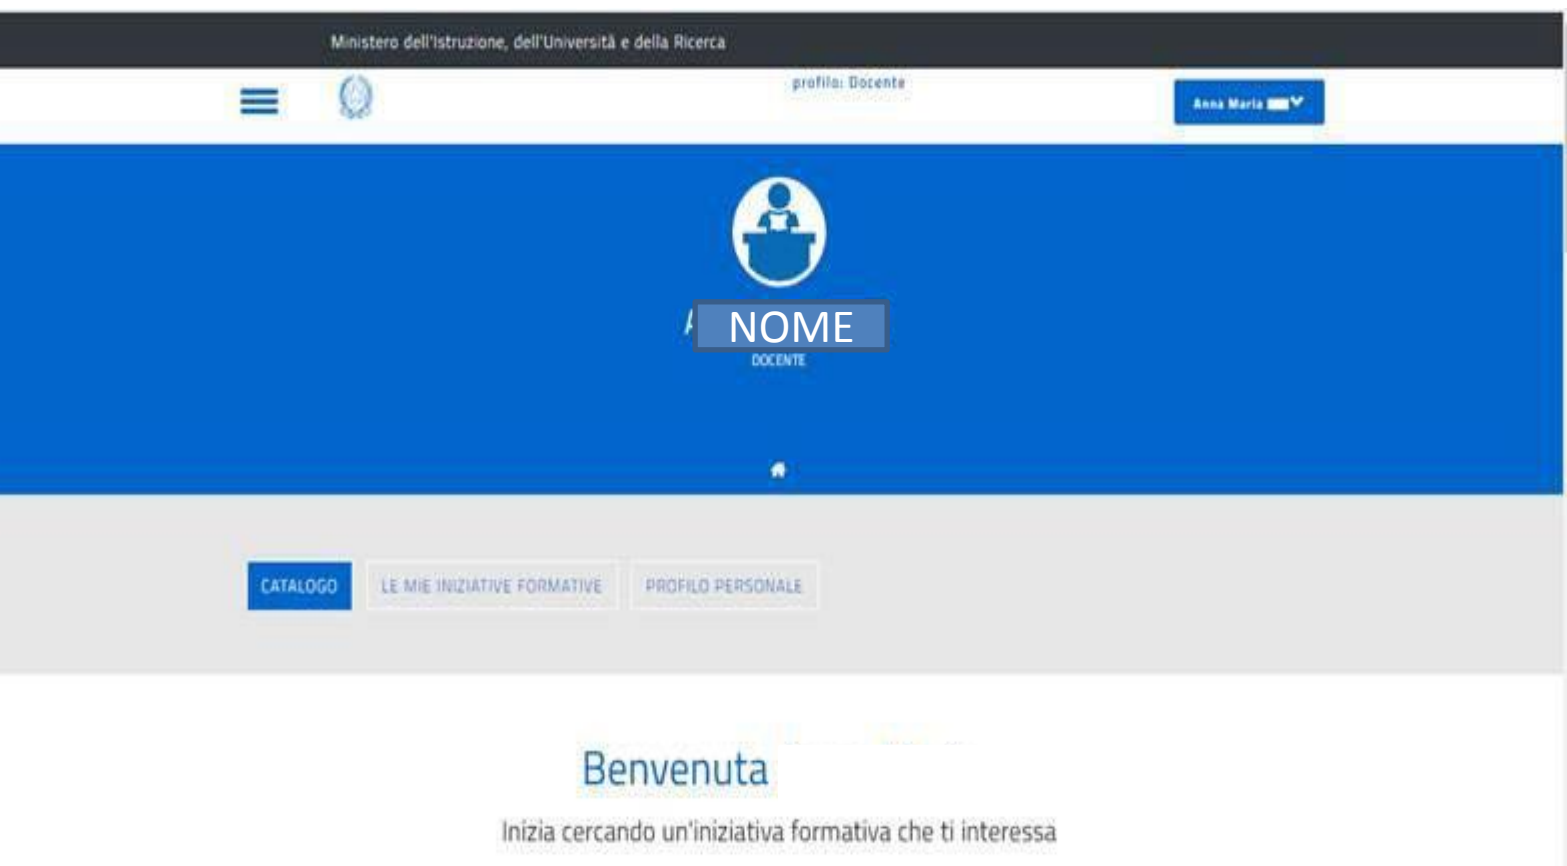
Ministero dell'Istruzione, dell'Università e della Ricerca

profilo: Docente

Anna Maria

NOME

DOCENTE

CATALOGO

LE MIE INIZIATIVE FORMATIVE

PROFILO PERSONALE

Benvenuta

Inizia cercando un'iniziativa formativa che ti interessa